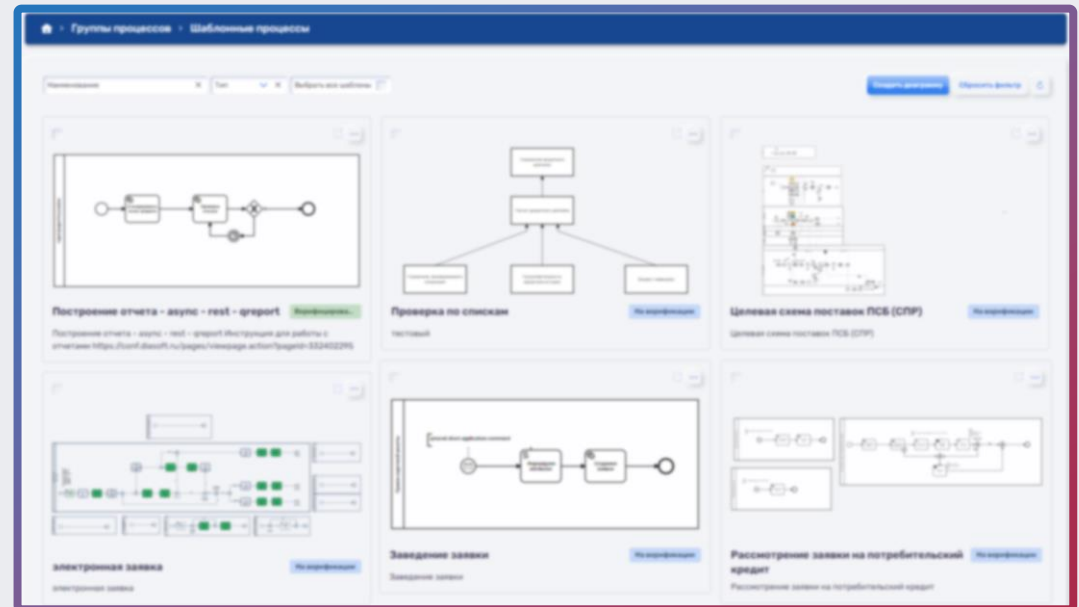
Группы процессов › Шаблонные процессы

Наименование | Тип | Выбрать все шаблоны

Создать диаграмму | Сбросить фильтр

Построение отчета - async - rest - qreport
Верифицирован
Построение отчета – async – rest – qreport Инструкция для работы с отчетами https://conf.diasoft.ru/pages/viewpage.action?pageId=332402296

Проверка по спискам
На верификации
Тестовый

Целевая схема поставок ПСБ (СПР)
На верификации
Целевая схема поставок ПСБ (СПР)

электронная заявка
На верификации
электронная заявка

Заведение заявки
На верификации
Заведение заявки

Рассмотрение заявки на потребительский кредит
На верификации
Рассмотрение заявки на потребительский кредит